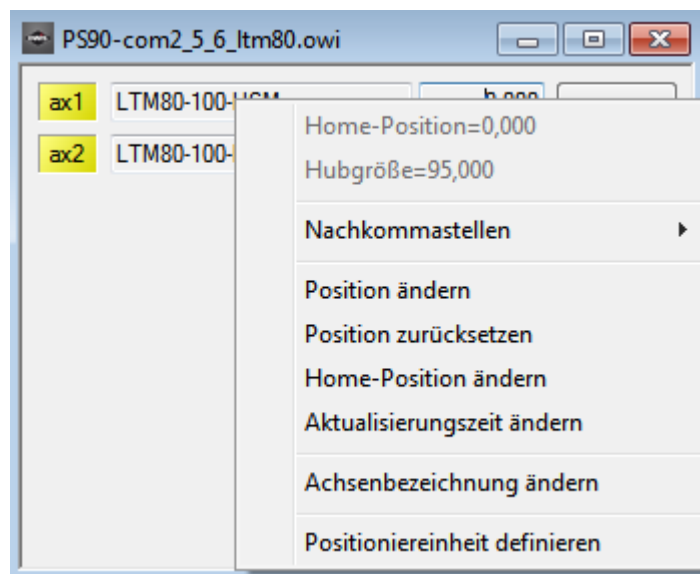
PS90-com2_5_6_ltm80.owi

ax1 LTM80-100-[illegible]

ax2 LTM80-100-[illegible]

Home-Position=0,000

Hubgröße=95,000

Nachkommastellen

Position ändern

Position zurücksetzen

Home-Position ändern

Aktualisierungszeit ändern

Achsenbezeichnung ändern

Positioniereinheit definieren